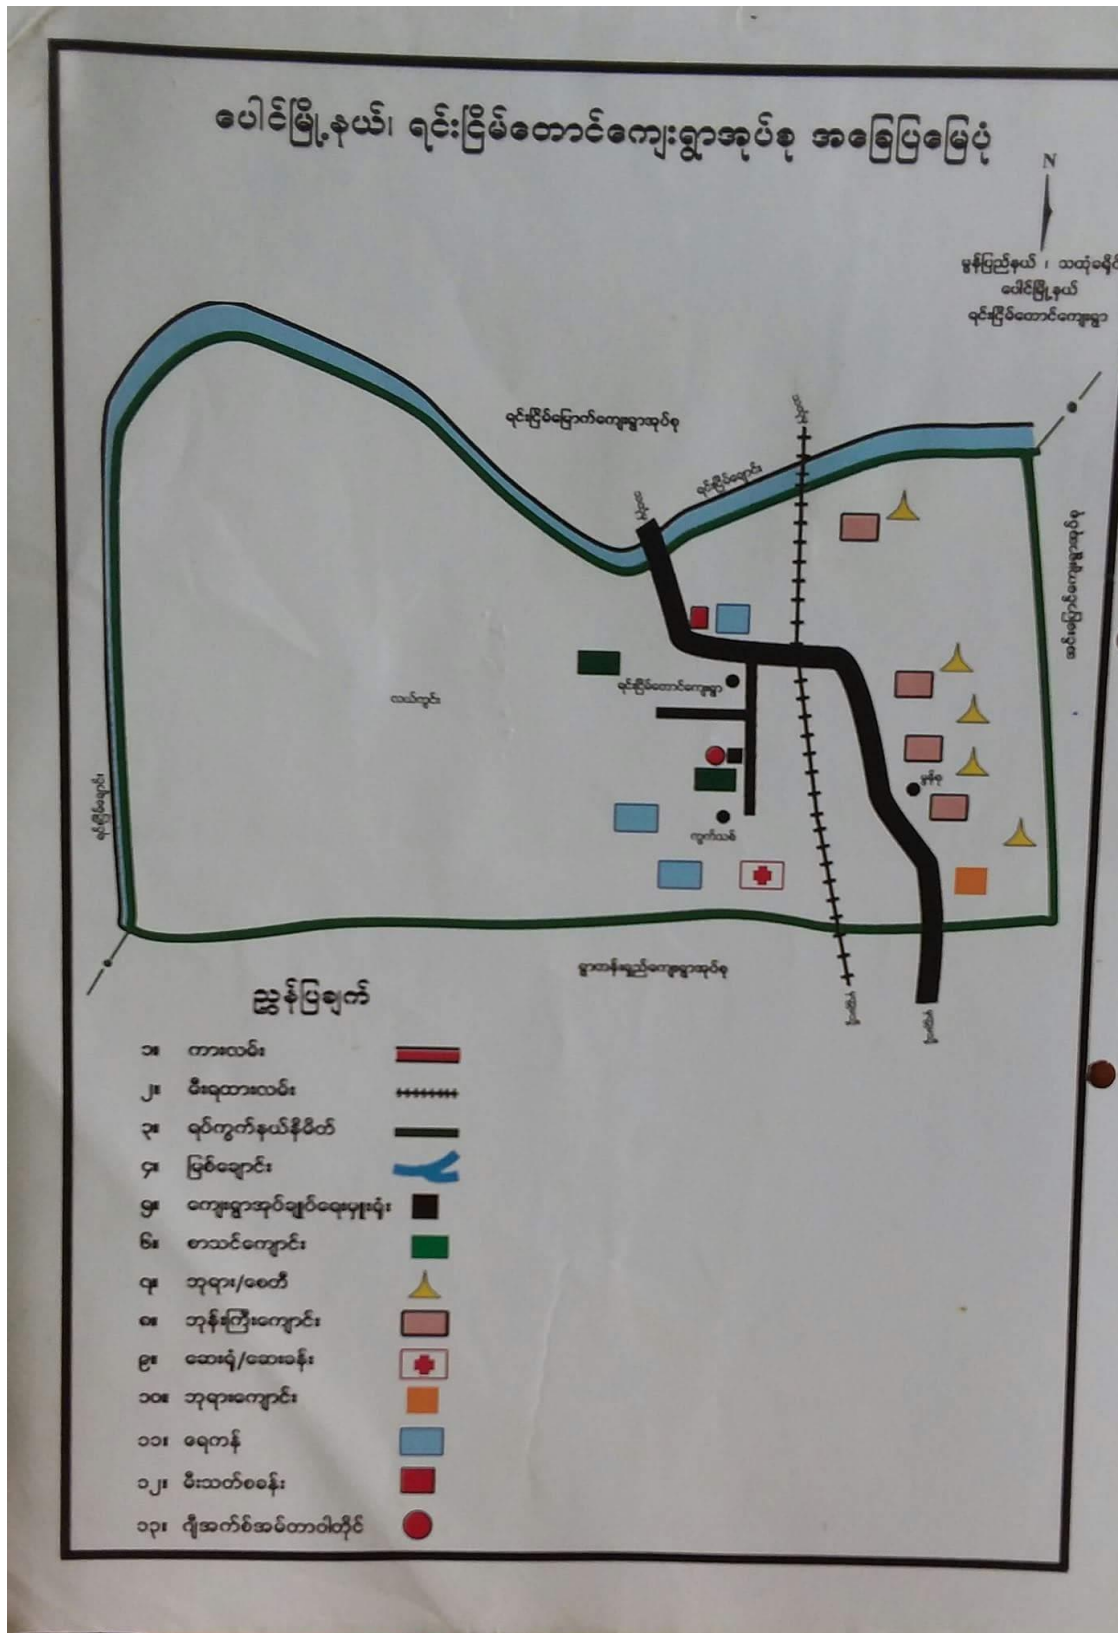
ပေါင်မြို့နယ်၊ ရင်းငြိမ်တောင်ကျေးရွာအုပ်စု အခြေပြမြေပုံ

N

မွန်ပြည်နယ် ၊ သထုံခရိုင်
ပေါင်မြို့နယ်
ရင်းငြိမ်တောင်ကျေးရွာ

ရင်းငြိမ်မြောက်ကျေးရွာအုပ်စု

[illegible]

ရင်းငြိမ်ချောင်း

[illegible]

ရင်းငြိမ်တောင်ကျေးရွာ

လယ်ကွင်း

ရင်းငြိမ်ချောင်း

ကျောက်သစ်

မွန်စု

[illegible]

ရွာကန်ရှည်ကျေးရွာအုပ်စု

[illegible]

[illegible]

ညွှန်ပြချက်

၁။ ကားလမ်း
၂။ မီးရထားလမ်း
၃။ ရပ်ကွက်နယ်နိမိတ်
၄။ မြစ်ချောင်း
၅။ ကျေးရွာအုပ်ချုပ်ရေးမှူးရုံး
၆။ စာသင်ကျောင်း
၇။ ဘုရား/စေတီ
၈။ ဘုန်းကြီးကျောင်း
၉။ ဆေးရုံ/ဆေးခန်း
၁၀။ ဘုရားကျောင်း
၁၁။ ရေကန်
၁၂။ မီးသတ်စခန်း
၁၃။ ဂျီအက်စ်အမ်တာဝါတိုင်